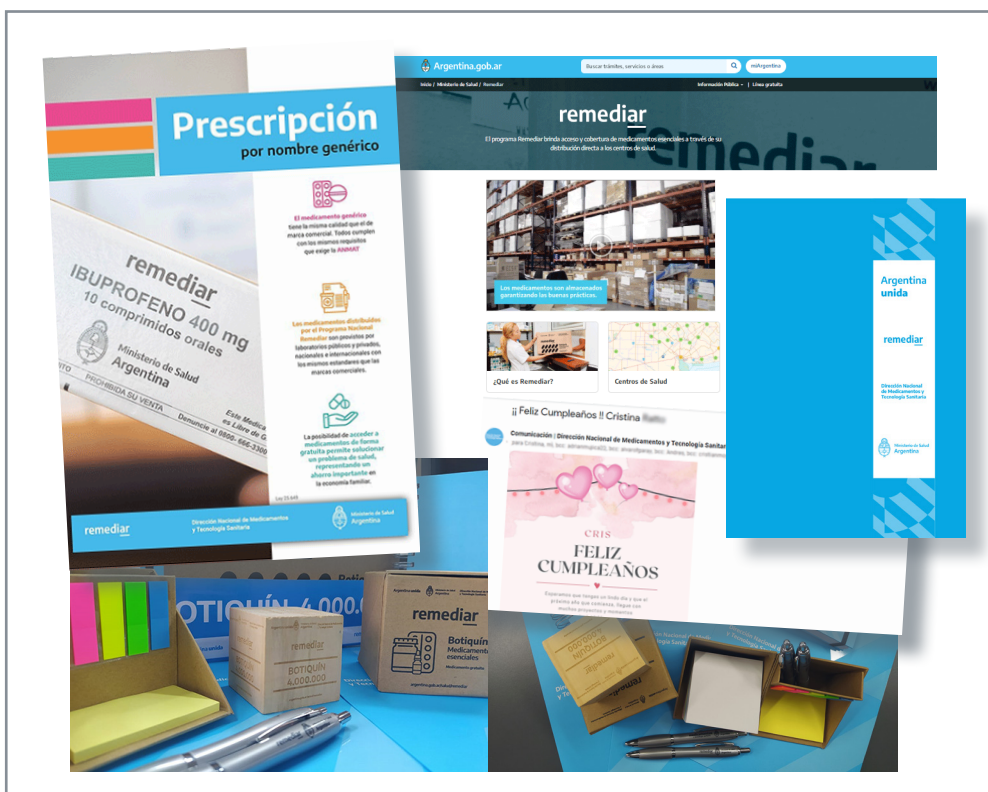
Prescripción
por nombre genérico

remediar
IBUPROFENO 400 mg
10 comprimidos orales
Ministerio de Salud
Argentina
PROHIBIDA SU VENTA
Este Medica
es Libre de G
Denuncie al 0800-666-3300

El medicamento genérico tiene la misma calidad que el de marca comercial. Todos cumplen con los mismos requisitos que exige la ANMAT

Los medicamentos distribuidos por el Programa Nacional Remediar son provistos por laboratorios públicos y privados, nacionales e internacionales con los mismos estándares que las marcas comerciales.

La posibilidad de acceder a medicamentos de forma gratuita permite solucionar un problema de salud, representando un ahorro importante en la economía familiar.

Ley 25.649

remediar
Dirección Nacional de Medicamentos y Tecnología Sanitaria
Ministerio de Salud Argentina

Argentina.gob.ar
Buscar trámites, servicios o áreas
miArgentina
Inicio / Ministerio de Salud / Remediar
Información Pública
Línea gratuita
remediar
El programa Remediar brinda acceso y cobertura de medicamentos esenciales a través de su distribución directa a los centros de salud.

Los medicamentos son almacenados garantizando las buenas prácticas.
¿Qué es Remediar?
Centros de Salud

¡¡ Feliz Cumpleaños !! Cristina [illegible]
Comunicación | Dirección Nacional de Medicamentos y Tecnología Sanitar
CRIS
FELIZ CUMPLEAÑOS

Argentina unida
Remediar
Dirección Nacional de Medicamentos y Tecnología Sanitaria
Ministerio de Salud Argentina

BOTIQUÍN 4.000.0
remediar
BOTIQUÍN 4.000.000
remediar
Botiquín
Medicamentos esenciales
argentina.gob.ar/salud/remediar